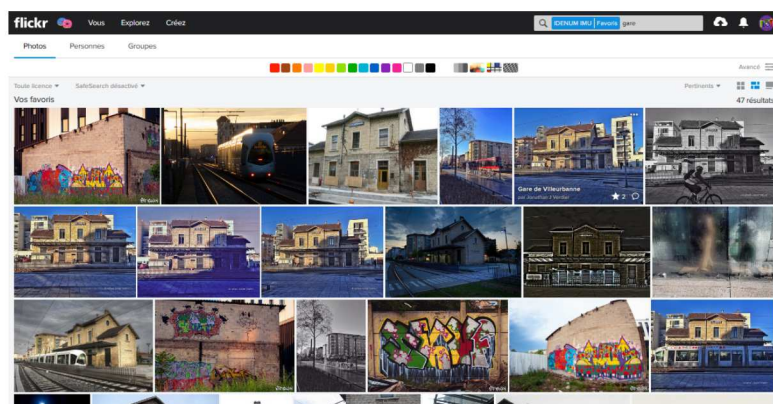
flickr Vous Explorez Créez

IDENUM IMU Favoris gare

Photos Personnes Groupes

Avancé

Toute licence SafeSearch désactivé

Pertinents

Vos favoris

47 résultats

Gare de Villeurbanne
par Jonathan F Vertier

2